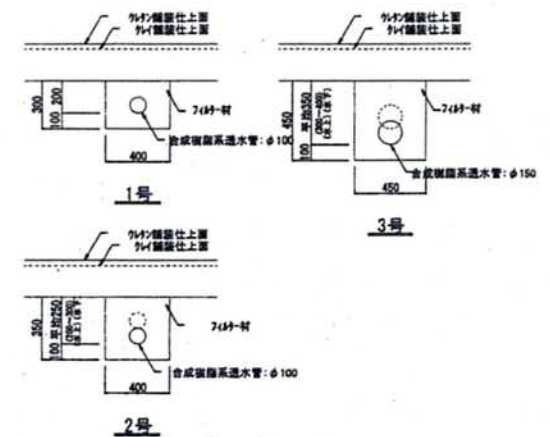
ウレタン舗装仕上面
クレイ舗装仕上面

300
200
100
フィルター材
合成樹脂系透水管：φ100
400
1号

ウレタン舗装仕上面
クレイ舗装仕上面

450
平均350
(260~400)
(水上)(水下)
100
フィルター材
合成樹脂系透水管：φ150
450
3号

ウレタン舗装仕上面
クレイ舗装仕上面

350
平均250
(200~300)
(水上)(水下)
100
フィルター材
合成樹脂系透水管：φ100
400
2号